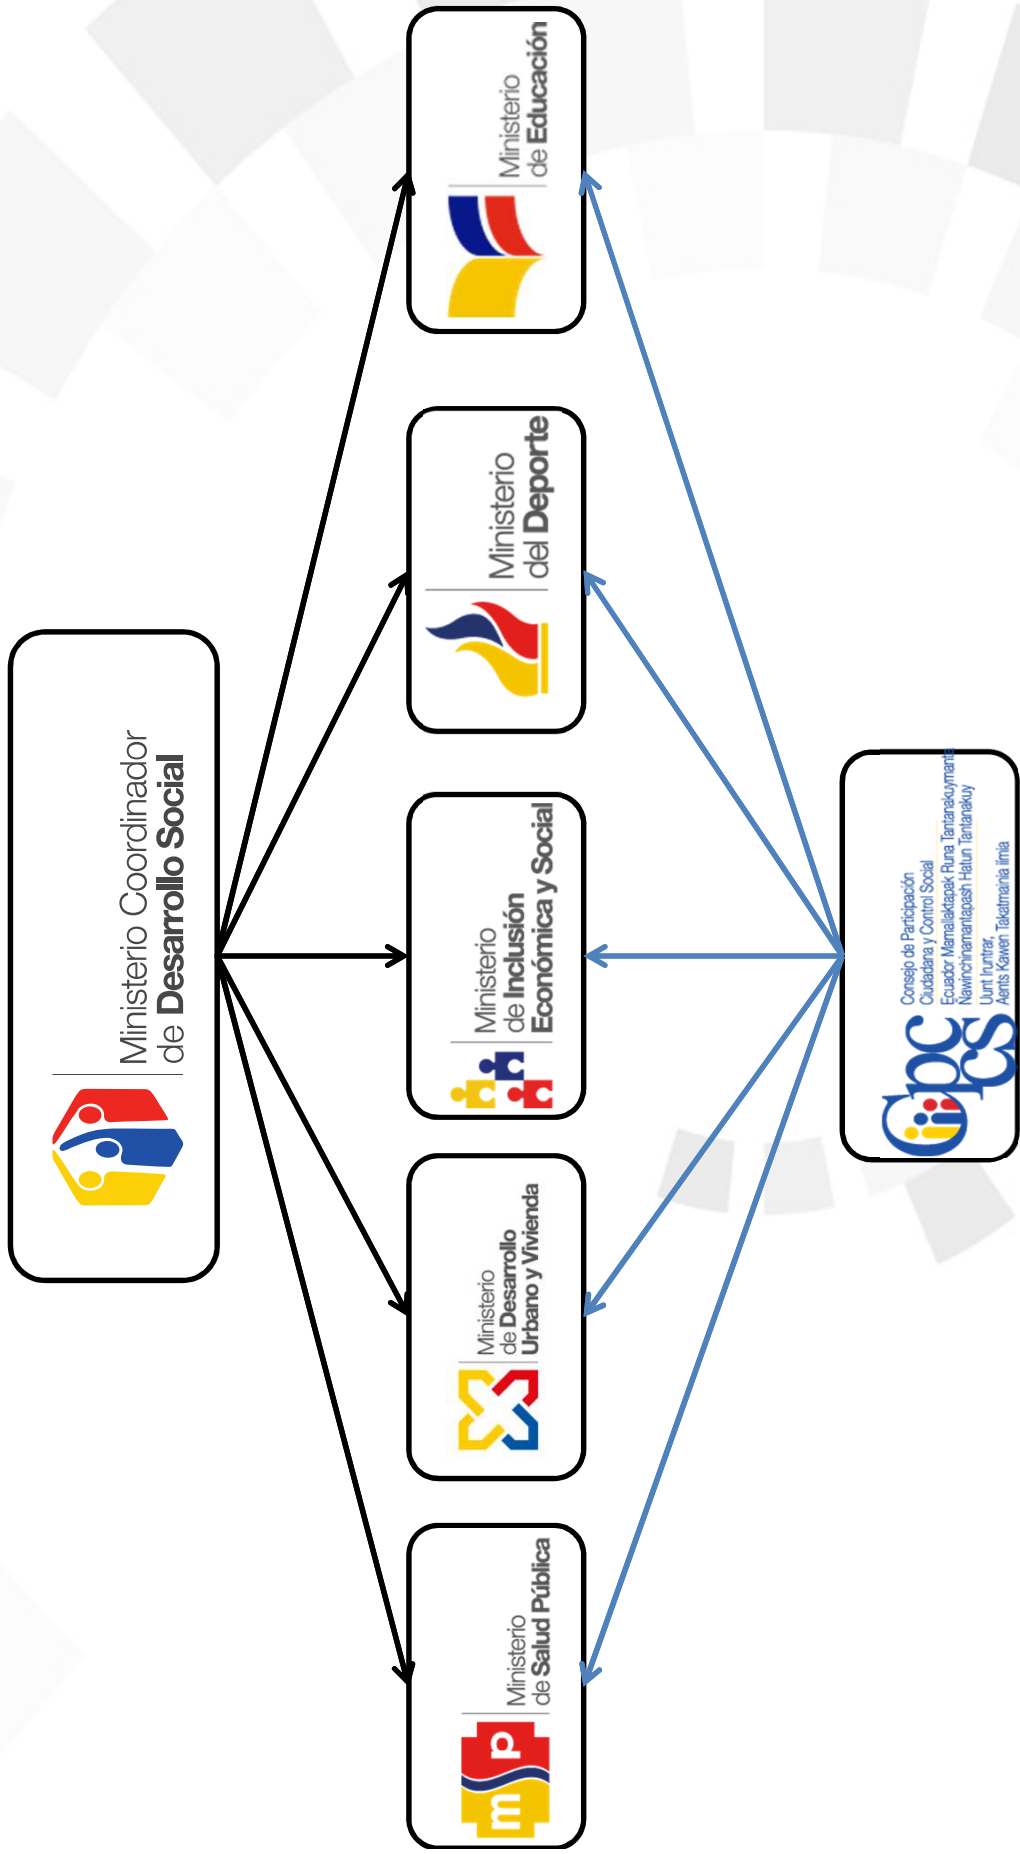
Ministerio Coordinador de Desarrollo Social

Ministerio de Educación

Ministerio del Deporte

Ministerio de Inclusión Económica y Social

Ministerio de Desarrollo Urbano y Vivienda

Ministerio de Salud Pública

mp

Cpccs

Consejo de Participación Ciudadana y Control Social
Ecuador Mamallaktapak Runa Tantanakuymanta
Ñawinchinamantapash Hatun Tantanakuy
Uunt Iruntrar,
Aents Kawen Takatmaria iimia